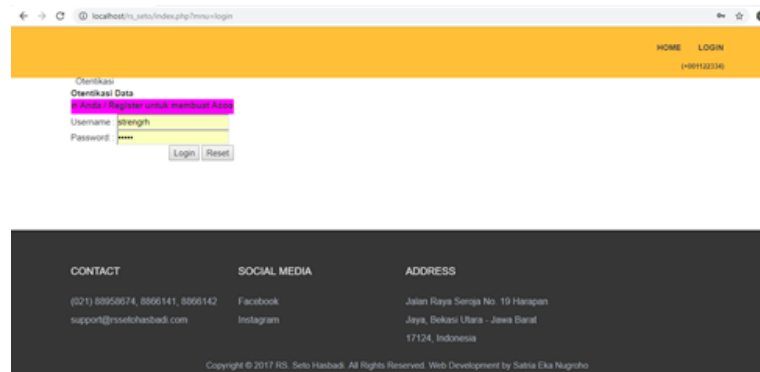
localhost/rs_seto/index.php?mnu=login

HOME LOGIN
(+001122334)

Otentikasi
Otentikasi Data
n Anda / Register untuk membuat Akun
Username : strengrh
Password : •••••
Login Reset

CONTACT
(021) 88958674, 8866141, 8866142
support@rssetohasbadi.com

SOCIAL MEDIA
Facebook
Instagram

ADDRESS
Jalan Raya Seroja No. 19 Harapan Jaya, Bekasi Utara - Jawa Barat 17124, Indonesia

Copyright © 2017 RS. Seto Hasbadi. All Rights Reserved. Web Development by Satria Eka Nugroho